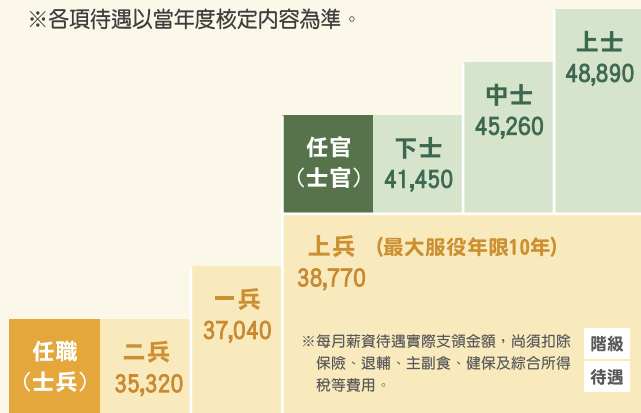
※各項待遇以當年度核定內容為準。

上士
48,890

中士
45,260

任官
（士官）

下士
41,450

上兵 （最大服役年限10年）
38,770

一兵
37,040

任職
（士兵）

二兵
35,320

※每月薪資待遇實際支領金額，尚須扣除保險、退輔、主副食、健保及綜合所得稅等費用。

階級
待遇